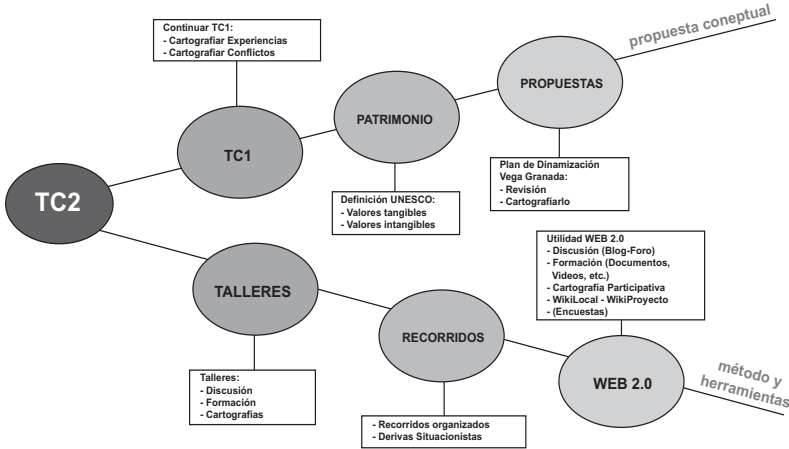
Continuar TC1:
- Cartografiar Experiencias
- Cartografiar Conflictos

propuesta coneptual

PROPUESTAS

PATRIMONIO

TC1

TC2

Plan de Dinamización Vega Granada:
- Revisión
- Cartografiarlo

Definición UNESCO:
- Valores tangibles
- Valores intangibles

Utilidad WEB 2.0
- Discusión (Blog-Foro)
- Formación (Documentos, Videos, etc.)
- Cartografía Participativa
- WikiLocal - WikiProyecto
- (Encuestas)

TALLERES

RECORRIDOS

WEB 2.0

método y herramientas

Talleres:
- Discusión
- Formación
- Cartografías

- Recorridos organizados
- Derivas Situacionistas